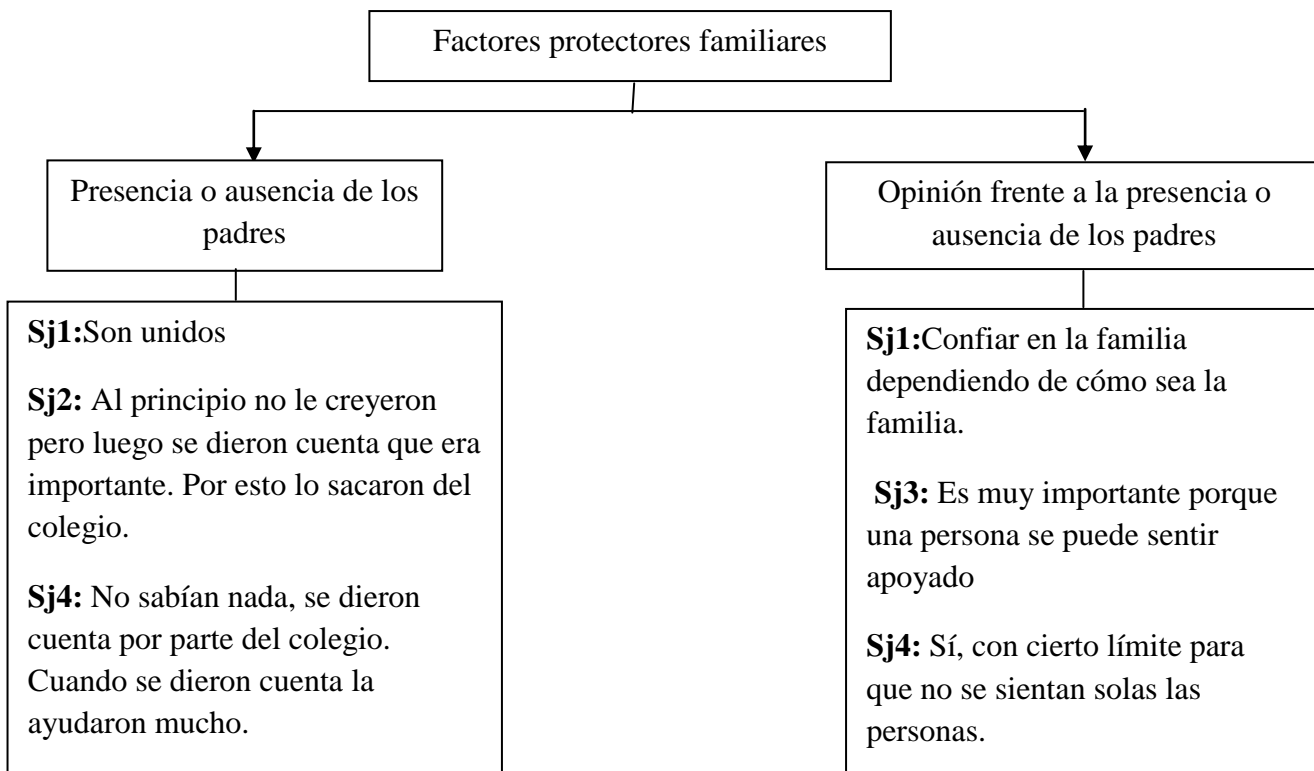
Factores protectores familiares

Presencia o ausencia de los padres

Sj1:Son unidos

Sj2: Al principio no le creyeron pero luego se dieron cuenta que era importante. Por esto lo sacaron del colegio.

Sj4: No sabían nada, se dieron cuenta por parte del colegio. Cuando se dieron cuenta la ayudaron mucho.

Opinión frente a la presencia o ausencia de los padres

Sj1:Confiar en la familia dependiendo de cómo sea la familia.

Sj3: Es muy importante porque una persona se puede sentir apoyado

Sj4: Sí, con cierto límite para que no se sientan solas las personas.